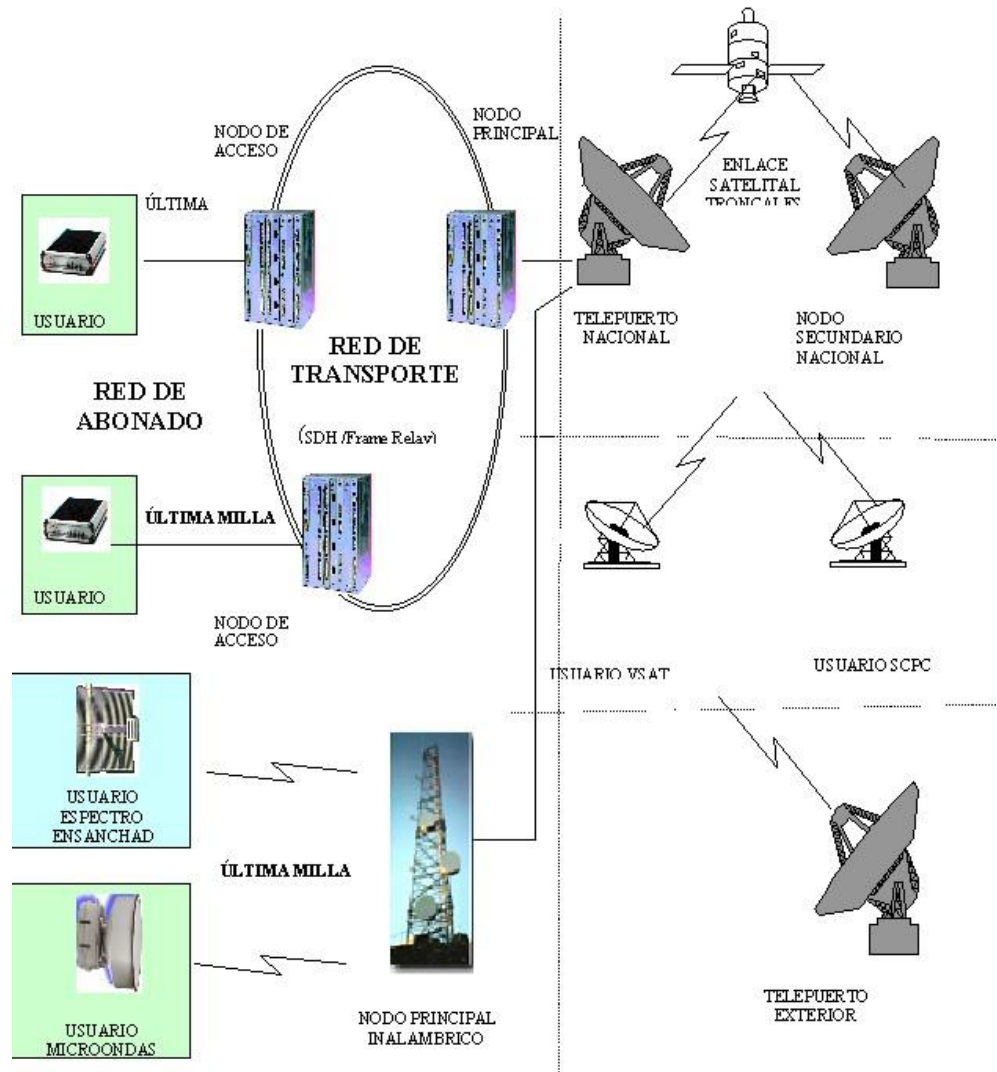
NODO DE ACCESO

NODO PRINCIPAL

ENLACE SATELITAL TRONCALES

ÚLTIMA

USUARIO

TELEPUERTO NACIONAL

NODO SECUNDARIO NACIONAL

RED DE TRANSPORTE

RED DE ABONADO

(SDH /Frame Relay)

ÚLTIMA MILLA

USUARIO

NODO DE ACCESO

USUARIO VSAT

USUARIO SCPC

USUARIO ESPECTRO ENSANCHAD

ÚLTIMA MILLA

USUARIO MICROONDAS

NODO PRINCIPAL INALAMBRICO

TELEPUERTO EXTERIOR